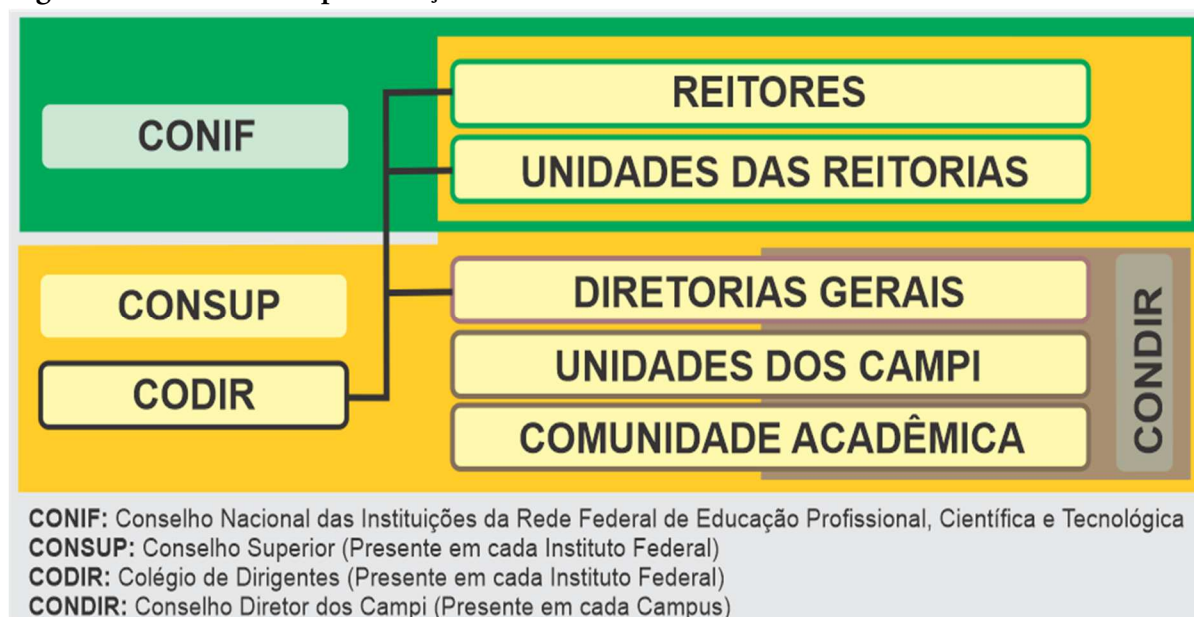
CONIF

REITORES

UNIDADES DAS REITORIAS

CONSUP

CODIR

DIRETORIAS GERAIS

UNIDADES DOS CAMPI

COMUNIDADE ACADÊMICA

CONDIR

CONIF: Conselho Nacional das Instituições da Rede Federal de Educação Profissional, Científica e Tecnológica
CONSUP: Conselho Superior (Presente em cada Instituto Federal)
CODIR: Colégio de Dirigentes (Presente em cada Instituto Federal)
CONDIR: Conselho Diretor dos Campi (Presente em cada Campus)